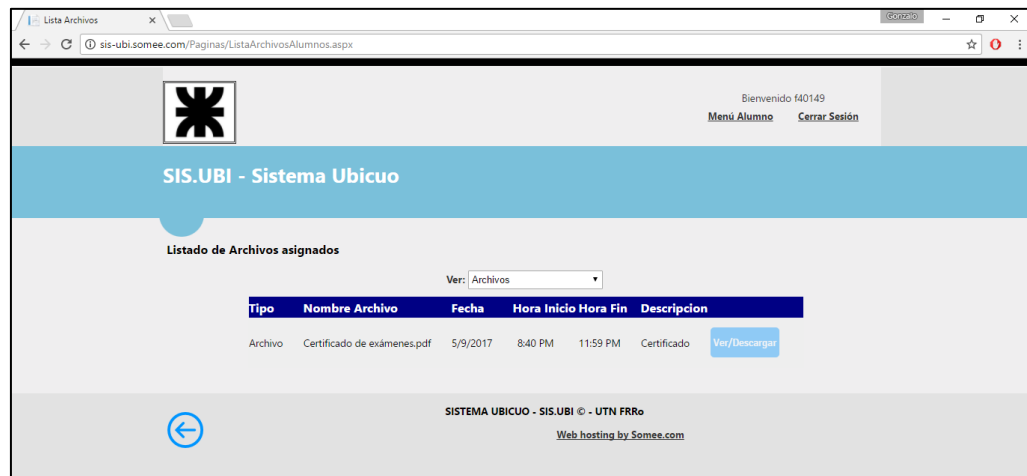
Lista Archivos ×

Gonzalo

sis-ubi.somee.com/Paginas/ListaArchivosAlumnos.aspx

Bienvenido f40149

Menú Alumno Cerrar Sesión

SIS.UBI - Sistema Ubicuo

Listado de Archivos asignados

Ver: Archivos

| Tipo | Nombre Archivo | Fecha | Hora Inicio | Hora Fin | Descripcion | |
|---|---|---|---|---|---|---|
| Archivo | Certificado de exámenes.pdf | 5/9/2017 | 8:40 PM | 11:59 PM | Certificado | Ver/Descargar |

SISTEMA UBICUO - SIS.UBI © - UTN FRRo

Web hosting by Somee.com